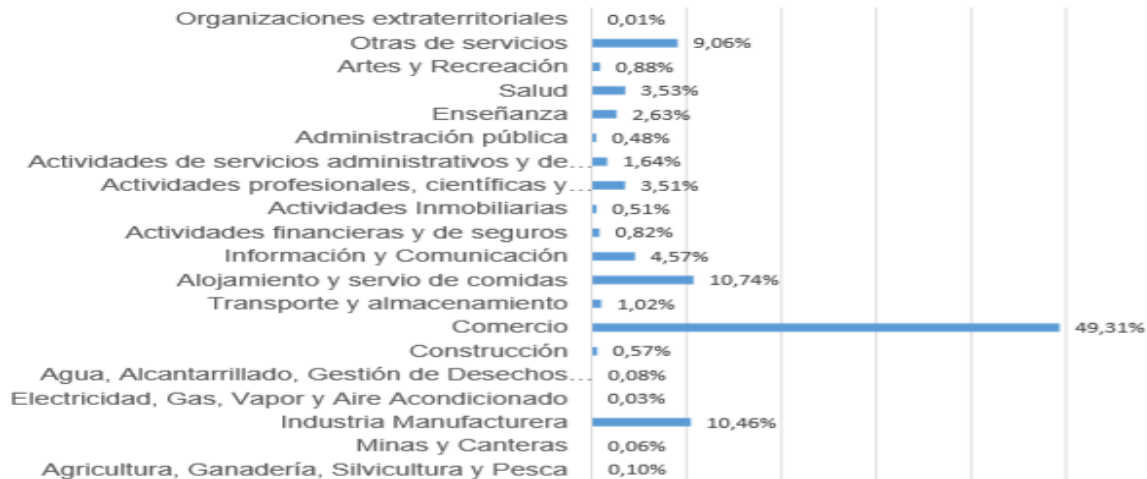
Organizaciones extraterritoriales 0,01%
Otras de servicios 9,06%
Artes y Recreación 0,88%
Salud 3,53%
Enseñanza 2,63%
Administración pública 0,48%
Actividades de servicios administrativos y de... 1,64%
Actividades profesionales, científicas y... 3,51%
Actividades Inmobiliarias 0,51%
Actividades financieras y de seguros 0,82%
Información y Comunicación 4,57%
Alojamiento y servio de comidas 10,74%
Transporte y almacenamiento 1,02%
Comercio 49,31%
Construcción 0,57%
Agua, Alcantarillado, Gestión de Desechos... 0,08%
Electricidad, Gas, Vapor y Aire Acondicionado 0,03%
Industria Manufacturera 10,46%
Minas y Canteras 0,06%
Agricultura, Ganadería, Silvicultura y Pesca 0,10%